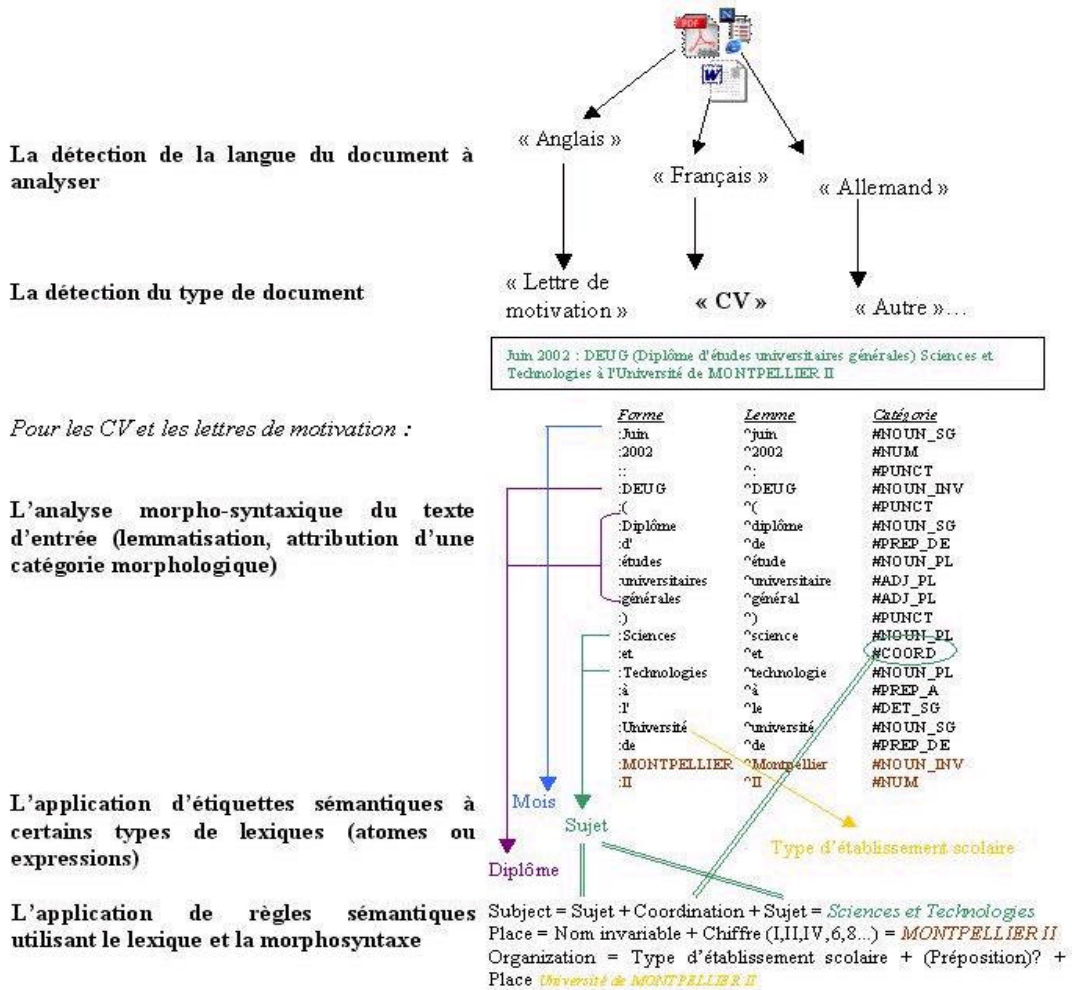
La détection de la langue du document à analyser

« Anglais »

« Français »

« Allemand »

La détection du type de document

« Lettre de motivation »

« CV »

« Autre »…

Juin 2002 : DEUG (Diplôme d'études universitaires générales) Sciences et Technologies à l'Université de MONTPELLIER II

*Pour les CV et les lettres de motivation :*

L'analyse morpho-syntaxique du texte d'entrée (lemmatisation, attribution d'une catégorie morphologique)

| Forme | Lemme | Catégorie |
|---|---|---|
| :Juin | ^juin | #NOUN_SG |
| :2002 | ^2002 | #NUM |
| :: | ^: | #PUNCT |
| :DEUG | ^DEUG | #NOUN_INV |
| :( | ^( | #PUNCT |
| :Diplôme | ^diplôme | #NOUN_SG |
| :d' | ^de | #PREP_DE |
| :études | ^étude | #NOUN_PL |
| :universitaires | ^universitaire | #ADJ_PL |
| :générales | ^général | #ADJ_PL |
| :) | ^) | #PUNCT |
| :Sciences | ^science | #NOUN_PL |
| :et | ^et | #COORD |
| :Technologies | ^technologie | #NOUN_PL |
| :à | ^à | #PREP_A |
| :l' | ^le | #DET_SG |
| :Université | ^université | #NOUN_SG |
| :de | ^de | #PREP_DE |
| :MONTPELLIER | ^Montpellier | #NOUN_INV |
| :II | ^II | #NUM |

L'application d'étiquettes sémantiques à certains types de lexiques (atomes ou expressions)

Mois

Sujet

Type d'établissement scolaire

Diplôme

L'application de règles sémantiques utilisant le lexique et la morphosyntaxe

Subject = Sujet + Coordination + Sujet = *Sciences et Technologies*
Place = Nom invariable + Chiffre (I,II,IV,6,8...) = *MONTPELLIER II*
Organization = Type d'établissement scolaire + (Préposition)? + Place *Université de MONTPELLIER II*